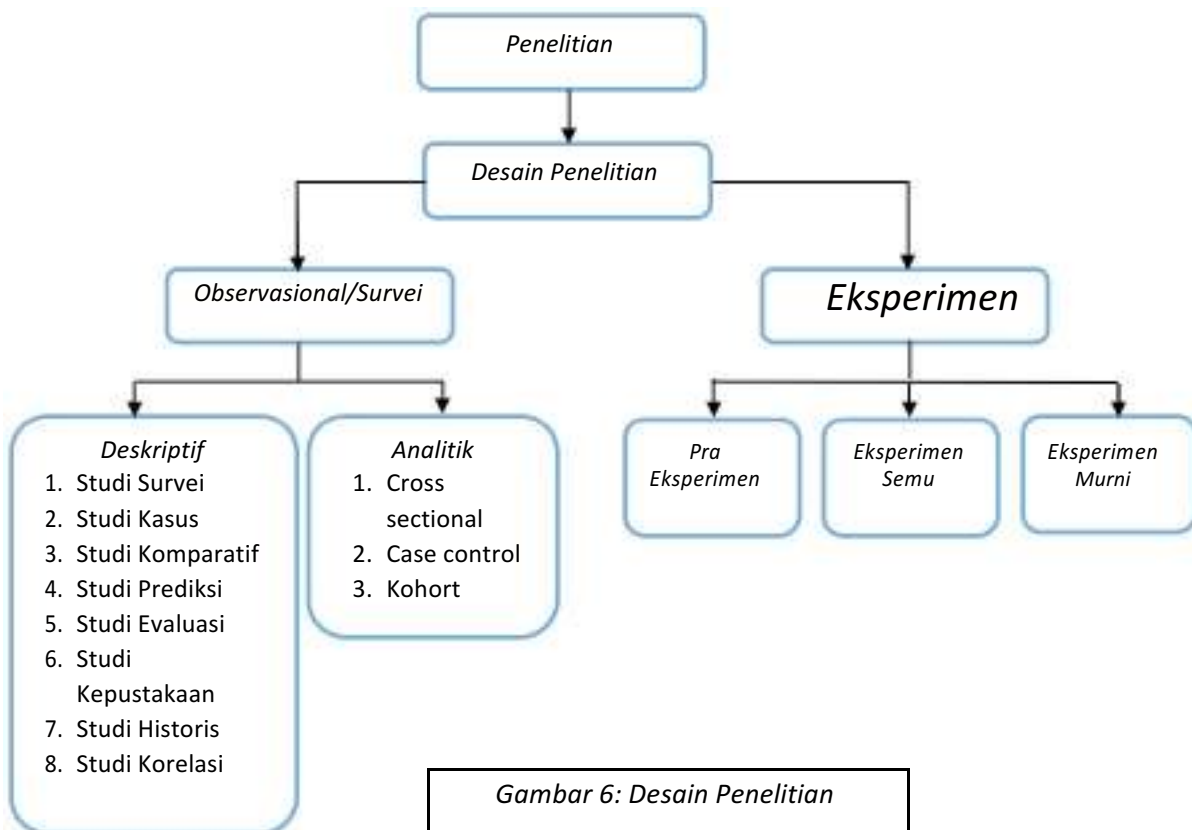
Penelitian

Desain Penelitian

Observasional/Survei

Eksperimen

Deskriptif
1. Studi Survei
2. Studi Kasus
3. Studi Komparatif
4. Studi Prediksi
5. Studi Evaluasi
6. Studi Kepustakaan
7. Studi Historis
8. Studi Korelasi

Analitik
1. Cross sectional
2. Case control
3. Kohort

Pra Eksperimen

Eksperimen Semu

Eksperimen Murni

Gambar 6: Desain Penelitian